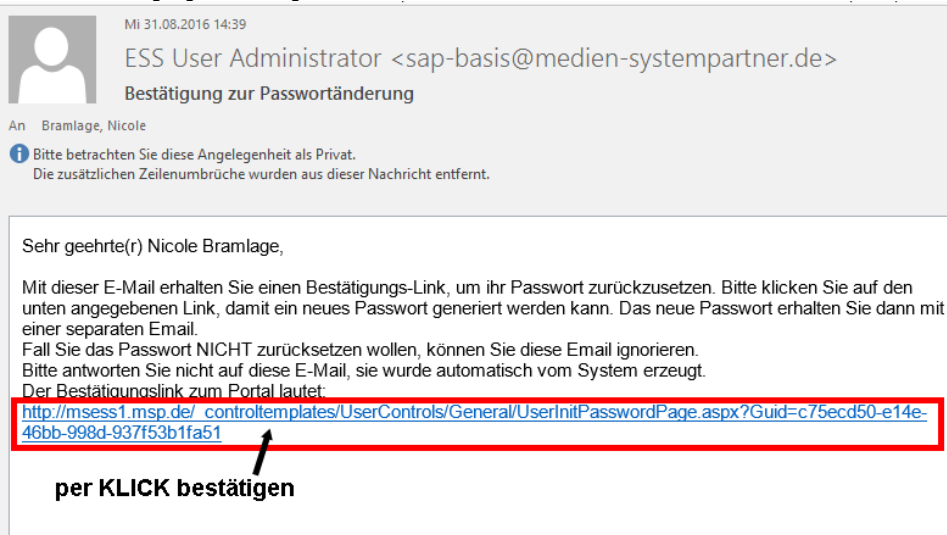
Mi 31.08.2016 14:39

ESS User Administrator <sap-basis@medien-systempartner.de>

Bestätigung zur Passwortänderung

An Bramlage, Nicole

Bitte betrachten Sie diese Angelegenheit als Privat.
Die zusätzlichen Zeilenumbrüche wurden aus dieser Nachricht entfernt.

Sehr geehrte(r) Nicole Bramlage,

Mit dieser E-Mail erhalten Sie einen Bestätigungs-Link, um ihr Passwort zurückzusetzen. Bitte klicken Sie auf den unten angegebenen Link, damit ein neues Passwort generiert werden kann. Das neue Passwort erhalten Sie dann mit einer separaten Email.
Fall Sie das Passwort NICHT zurücksetzen wollen, können Sie diese Email ignorieren.
Bitte antworten Sie nicht auf diese E-Mail, sie wurde automatisch vom System erzeugt.
Der Bestätigungslink zum Portal lautet:
http://msess1.msp.de/_controltemplates/UserControls/General/UserInitPasswordPage.aspx?Guid=c75ecd50-e14e-46bb-998d-937f53b1fa51

per KLICK bestätigen